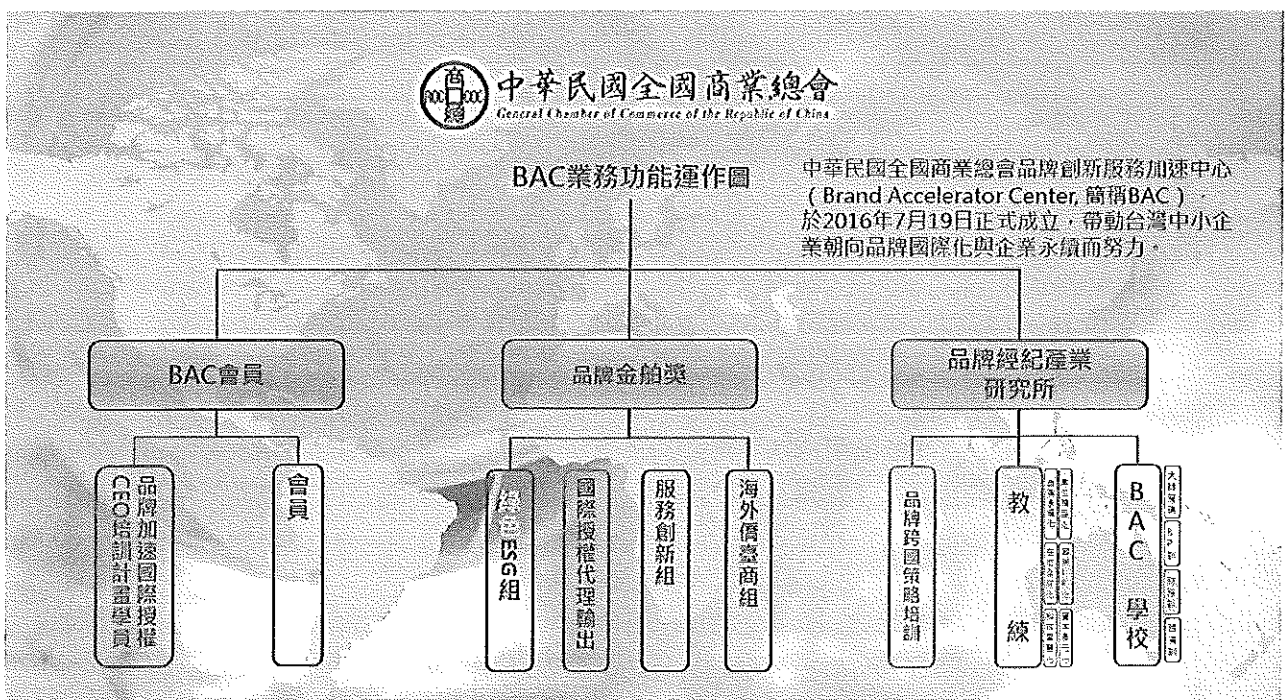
中華民國全國商業總會
General Chamber of Commerce of the Republic of China

BAC業務功能運作圖

中華民國全國商業總會品牌創新服務加速中心（Brand Accelerator Center, 簡稱BAC），於2016年7月19日正式成立，帶動台灣中小企業朝向品牌國際化與企業永續而努力。

BAC會員

品牌加速國際授權CEO培訓計畫學員

會員

品牌金舶獎

綠色ESG組

國際授權代理輸出

服務創新組

海外僑臺商組

品牌經紀產業研究所

品牌跨國策略培訓

教練

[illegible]

BAC學校

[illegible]